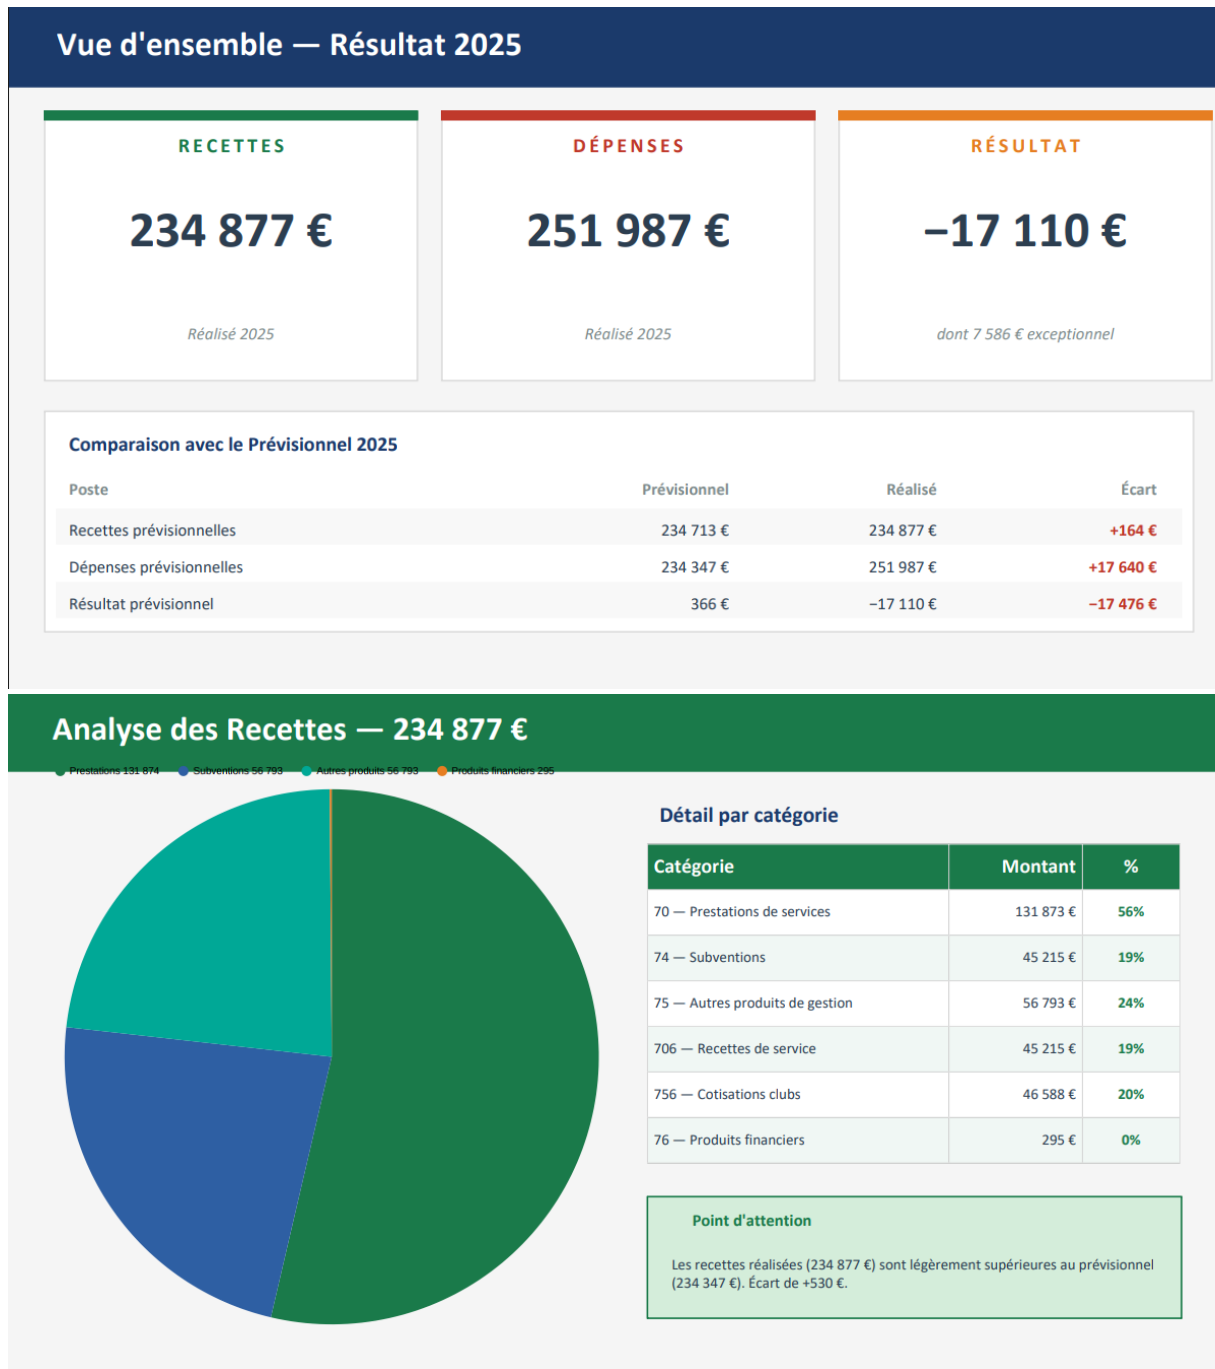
Vue d'ensemble — Résultat 2025

RECETTES

234 877 €

Réalisé 2025

DÉPENSES

251 987 €

Réalisé 2025

RÉSULTAT

−17 110 €

dont 7 586 € exceptionnel

Comparaison avec le Prévisionnel 2025

| Poste | Prévisionnel | Réalisé | Écart |
|---|---|---|---|
| Recettes prévisionnelles | 234 713 € | 234 877 € | +164 € |
| Dépenses prévisionnelles | 234 347 € | 251 987 € | +17 640 € |
| Résultat prévisionnel | 366 € | −17 110 € | −17 476 € |

Analyse des Recettes — 234 877 €

Prestations 131 874 Subventions 56 793 Autres produits 56 793 Produits financiers 295

Détail par catégorie

| Catégorie | Montant | % |
|---|---|---|
| 70 — Prestations de services | 131 873 € | 56% |
| 74 — Subventions | 45 215 € | 19% |
| 75 — Autres produits de gestion | 56 793 € | 24% |
| 706 — Recettes de service | 45 215 € | 19% |
| 756 — Cotisations clubs | 46 588 € | 20% |
| 76 — Produits financiers | 295 € | 0% |

Point d'attention

Les recettes réalisées (234 877 €) sont légèrement supérieures au prévisionnel (234 347 €). Écart de +530 €.